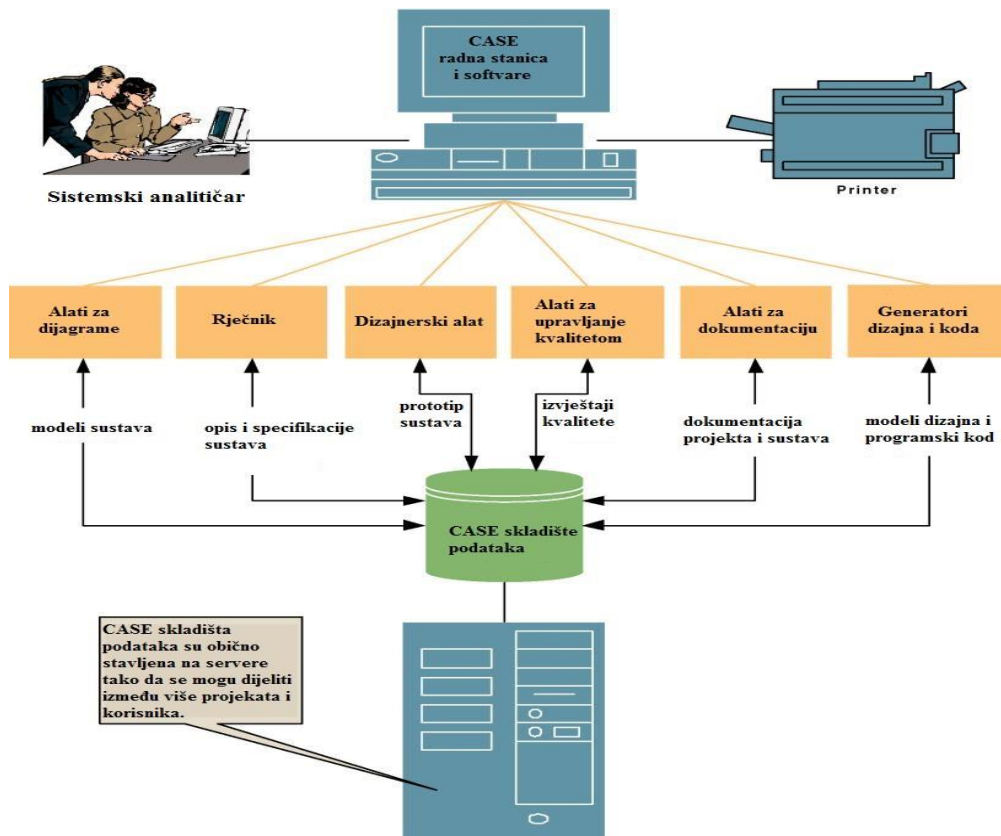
CASE
radna stanica
i softvare

Sistemski analitičar

Printer

Alati za dijagrame

Rječnik

Dizajnerski alat

Alati za upravljanje kvalitetom

Alati za dokumentaciju

Generatori dizajna i koda

modeli sustava

opis i specifikacije sustava

prototip sustava

izvještaji kvalitete

dokumentacija projekta i sustava

modeli dizajna i programski kod

CASE skladište podataka

CASE skladišta podataka su obično stavljena na servere tako da se mogu dijeliti između više projekata i korisnika.